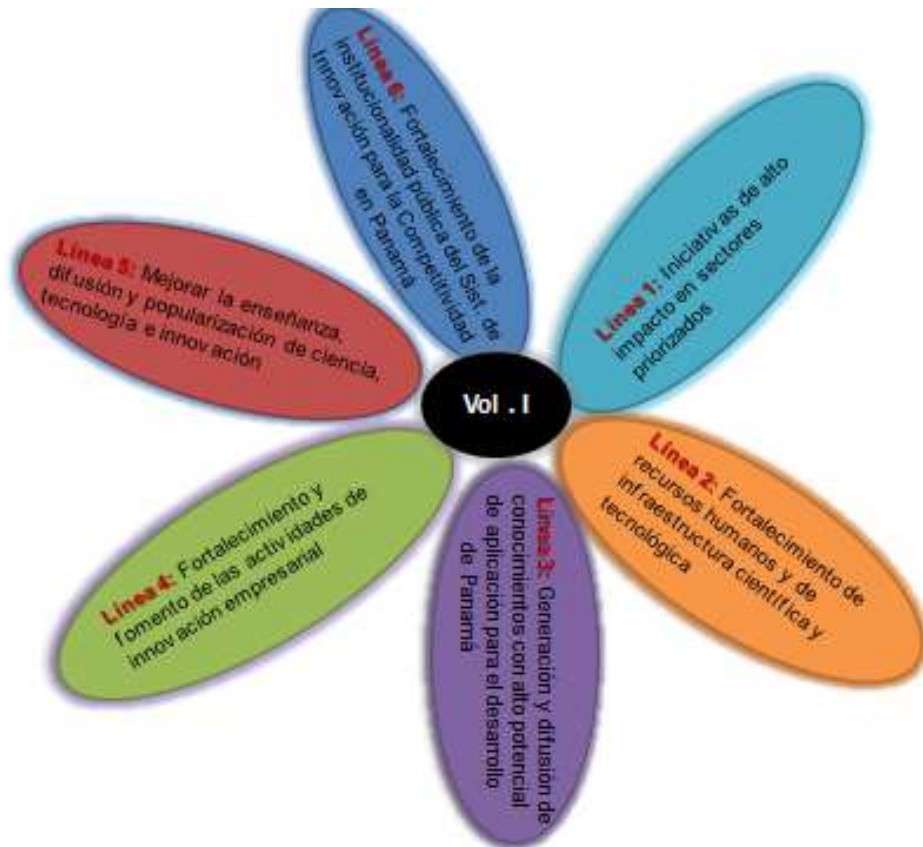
Vol . I

Línea 1: Iniciativas de alto impacto en sectores priorizados

Línea 2: Fortalecimiento de recursos humanos y de infraestructura científica y tecnológica

Línea 3: Generación y difusión de conocimientos con alto potencial de aplicación para el desarrollo de Panamá

Línea 4: Fortalecimiento y fomento de las actividades de innovación empresarial

Línea 5: Mejorar la enseñanza, difusión y popularización de ciencia, tecnología e innovación

Línea 6: Fortalecimiento de la institucionalidad pública del Sist. de Innovación para la Competitividad en Panamá